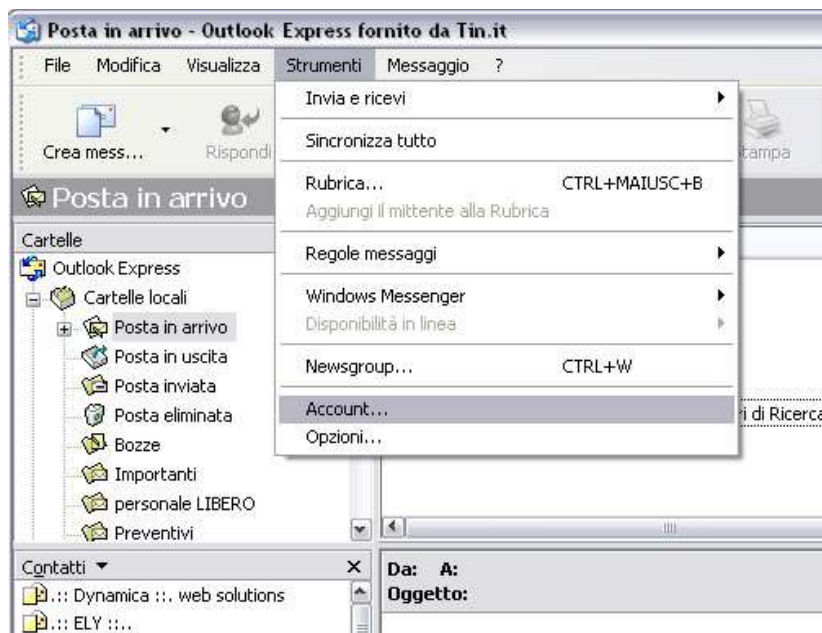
Posta in arrivo - Outlook Express fornito da Tin.it

File Modifica Visualizza Strumenti Messaggio ?

Crea mess... Rispondi Stampa

Posta in arrivo

Invia e ricevi
Sincronizza tutto
Rubrica... CTRL+MAIUSC+B
Aggiungi il mittente alla Rubrica
Regole messaggi
Windows Messenger
Disponibilità in linea
Newsgroup... CTRL+W
Account...
Opzioni...

Cartelle
Outlook Express
Cartelle locali
Posta in arrivo
Posta in uscita
Posta inviata
Posta eliminata
Bozze
Importanti
personale LIBERO
Preventivi

i di Ricerca

Contatti ▾ ×
.:: Dynamica ::. web solutions
.:: ELY ::..

Da: A:
Oggetto: